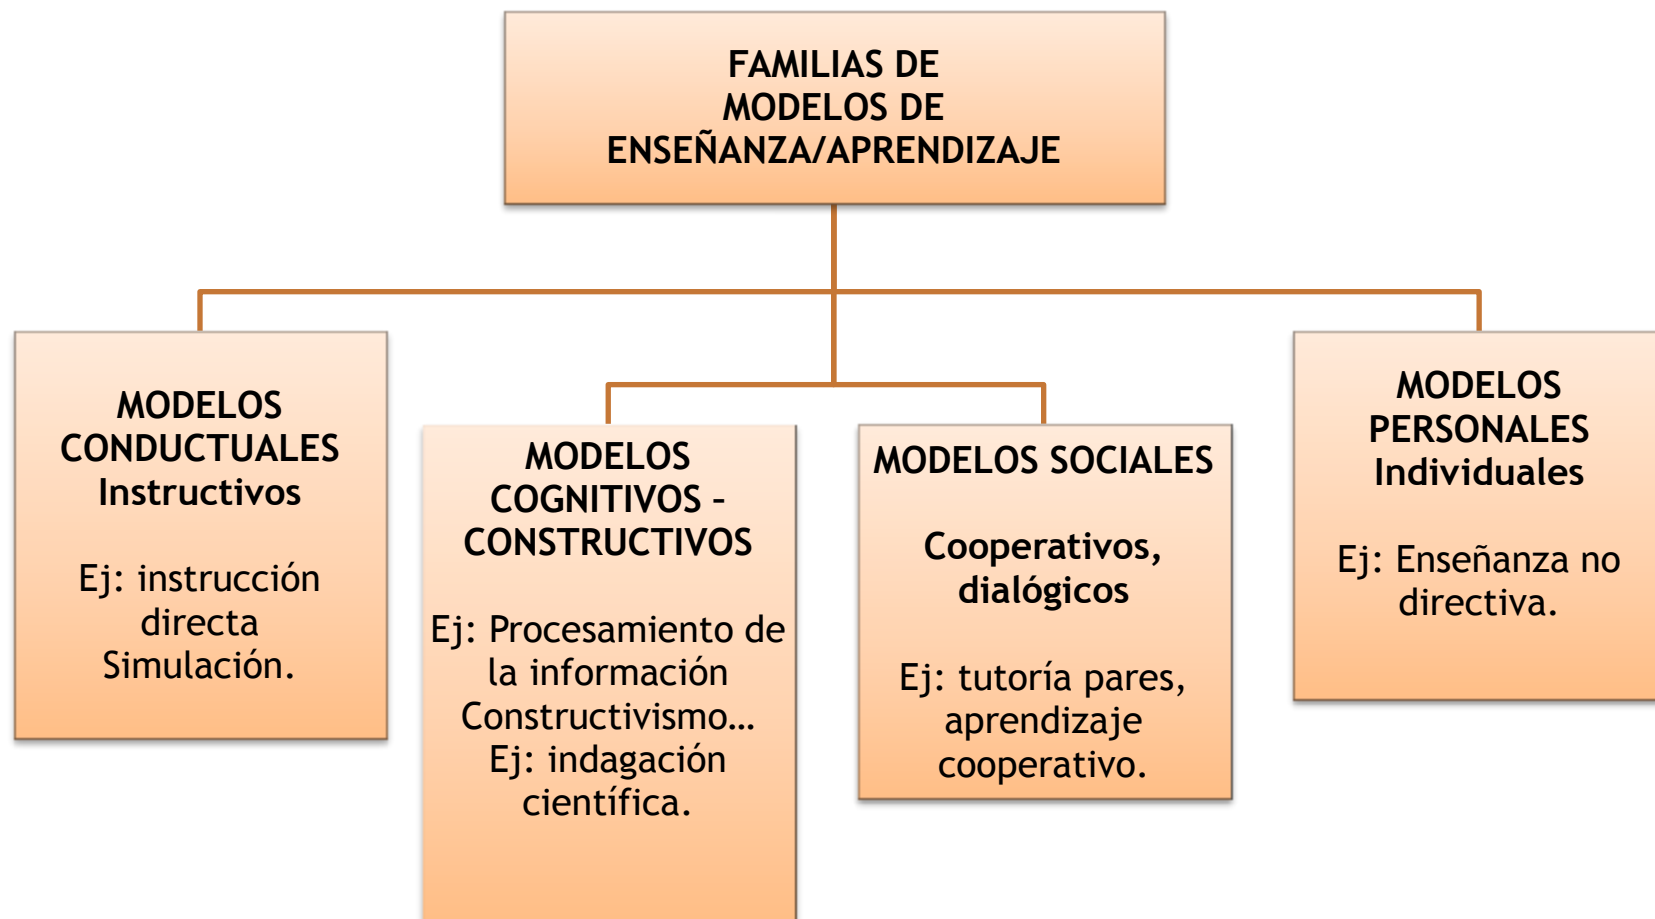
FAMILIAS DE MODELOS DE ENSEÑANZA/APRENDIZAJE

MODELOS CONDUCTUALES Instructivos

Ej: instrucción directa Simulación.

MODELOS COGNITIVOS - CONSTRUCTIVOS

Ej: Procesamiento de la información Constructivismo… Ej: indagación científica.

MODELOS SOCIALES

Cooperativos, dialógicos

Ej: tutoría pares, aprendizaje cooperativo.

MODELOS PERSONALES Individuales

Ej: Enseñanza no directiva.